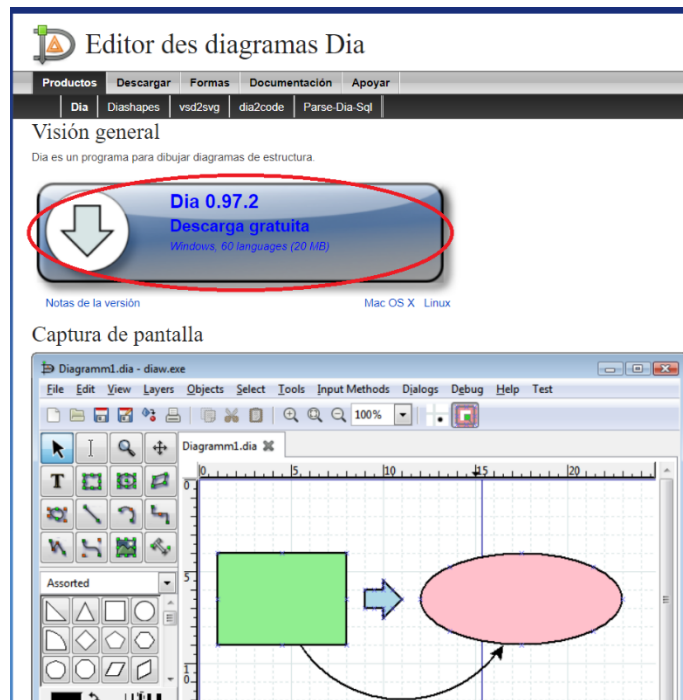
Editor des diagramas Dia

Productos Descargar Formas Documentación Apoyar

Dia Diashapes vsd2svg dia2code Parse-Dia-Sql

Visión general

Dia es un programa para dibujar diagramas de estructura.

Dia 0.97.2
Descarga gratuita
Windows, 60 languages (20 MB)

Notas de la versión Mac OS X Linux

Captura de pantalla

Diagramm1.dia - diaw.exe

File Edit View Layers Objects Select Tools Input Methods Dialogs Debug Help Test

100%

Diagramm1.dia

Assorted

0 5 10 15 20